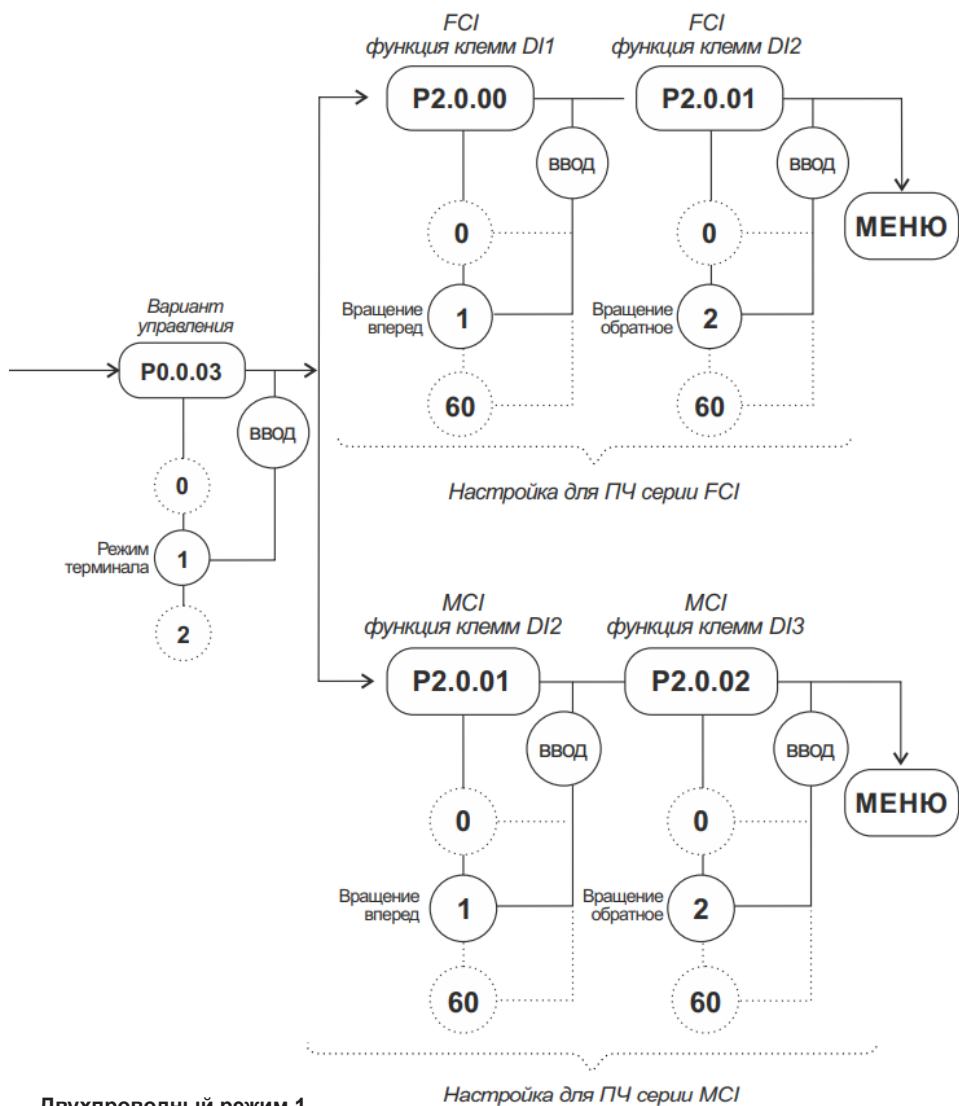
Вариант управления

P0.0.03

ВВОД

0

Режим терминала

1

2

FCI функция клемм DI1

P2.0.00

ВВОД

0

Вращение вперед

1

60

FCI функция клемм DI2

P2.0.01

ВВОД

0

Вращение обратное

2

60

МЕНЮ

Настройка для ПЧ серии FCI

MCI функция клемм DI2

P2.0.01

ВВОД

0

Вращение вперед

1

60

MCI функция клемм DI3

P2.0.02

ВВОД

0

Вращение обратное

2

60

МЕНЮ

Настройка для ПЧ серии MCI

Двухпроводный режим 1